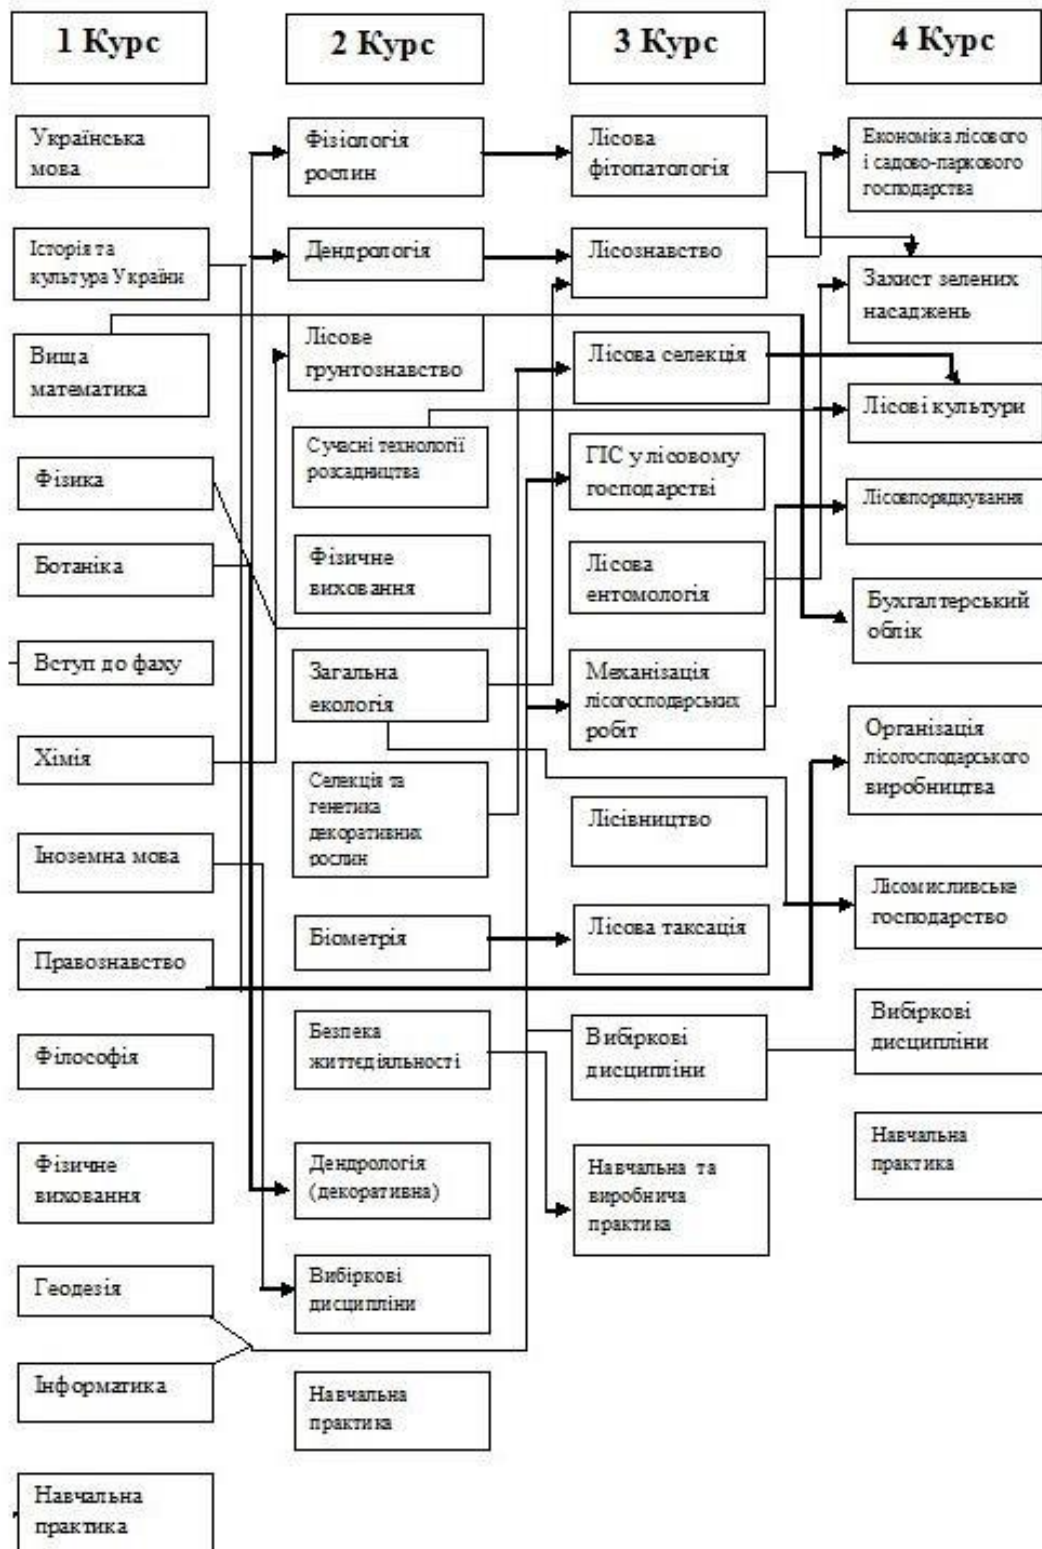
1 Курс

Українська мова

Історія та культура України

Вища математика

Фізика

Ботаніка

Вступ до фаху

Хімія

Іноземна мова

Правознавство

Філософія

Фізичне виховання

Геодезія

Інформатика

Навчальна практика

2 Курс

Фізіологія рослин

Дендрологія

Лісове грунтознавство

Сучасні технології розсадництва

Фізичне виховання

Загальна екологія

Селекція та генетика декоративних рослин

Біометрія

Безпека життєдіяльності

Дендрологія (декоративна)

Вибіркові дисципліни

Навчальна практика

3 Курс

Лісова фітопатологія

Лісознавство

Лісова селекція

ГІС у лісовому господарстві

Лісова ентомологія

Механізація лісогосподарських робіт

Лісівництво

Лісова таксація

Вибіркові дисципліни

Навчальна та виробнича практика

4 Курс

Економіка лісового і садово-паркового господарства

Захист зелених насаджень

Лісові культури

Лісовпорядкування

Бухгалтерський облік

Організація лісогосподарського виробництва

Лісомисливське господарство

Вибіркові дисципліни

Навчальна практика